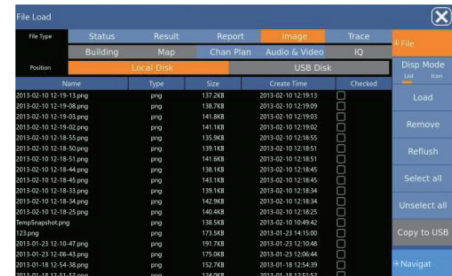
File Load

File Type

Status | Result | Report | Image | Trace
Building | Map | Chan Plan | Audio & Video | IQ

Position

Local Disk | USB Disk

| Name | Type | Size | Create Time | Checked |
|---|---|---|---|---|
| 2013-02-10 12-19-13.png | png | 137.2KB | 2013-02-10 12:19:13 | |
| 2013-02-10 12-19-08.png | png | 138.7KB | 2013-02-10 12:19:09 | |
| 2013-02-10 12-19-03.png | png | 141.8KB | 2013-02-10 12:19:03 | |
| 2013-02-10 12-19-02.png | png | 141.1KB | 2013-02-10 12:19:02 | |
| 2013-02-10 12-18-55.png | png | 135.9KB | 2013-02-10 12:18:55 | |
| 2013-02-10 12-18-50.png | png | 139.1KB | 2013-02-10 12:18:51 | |
| 2013-02-10 12-18-51.png | png | 141.6KB | 2013-02-10 12:18:51 | |
| 2013-02-10 12-18-44.png | png | 138.1KB | 2013-02-10 12:18:45 | |
| 2013-02-10 12-18-45.png | png | 143.1KB | 2013-02-10 12:18:45 | |
| 2013-02-10 12-18-33.png | png | 139.1KB | 2013-02-10 12:18:34 | |
| 2013-02-10 12-18-34.png | png | 142.9KB | 2013-02-10 12:18:34 | |
| 2013-02-10 12-18-25.png | png | 140.4KB | 2013-02-10 12:18:25 | |
| TempSnapshot.png | png | 138.5KB | 2013-02-10 10:49:42 | |
| 123.png | png | 173.5KB | 2013-01-23 14:15:00 | |
| 2013-01-23 12-10-47.png | png | 191.7KB | 2013-01-23 12:10:48 | |
| 2013-01-23 12-06-43.png | png | 175.0KB | 2013-01-23 12:06:44 | |
| 2013-01-18 12-54-38.png | png | 152.7KB | 2013-01-18 12:54:39 | |
| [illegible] | png | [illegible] | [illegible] | |

File
Disp Mode
List Icon
Load
Remove
Reflush
Select all
Unselect all
Copy to USB
Navigat